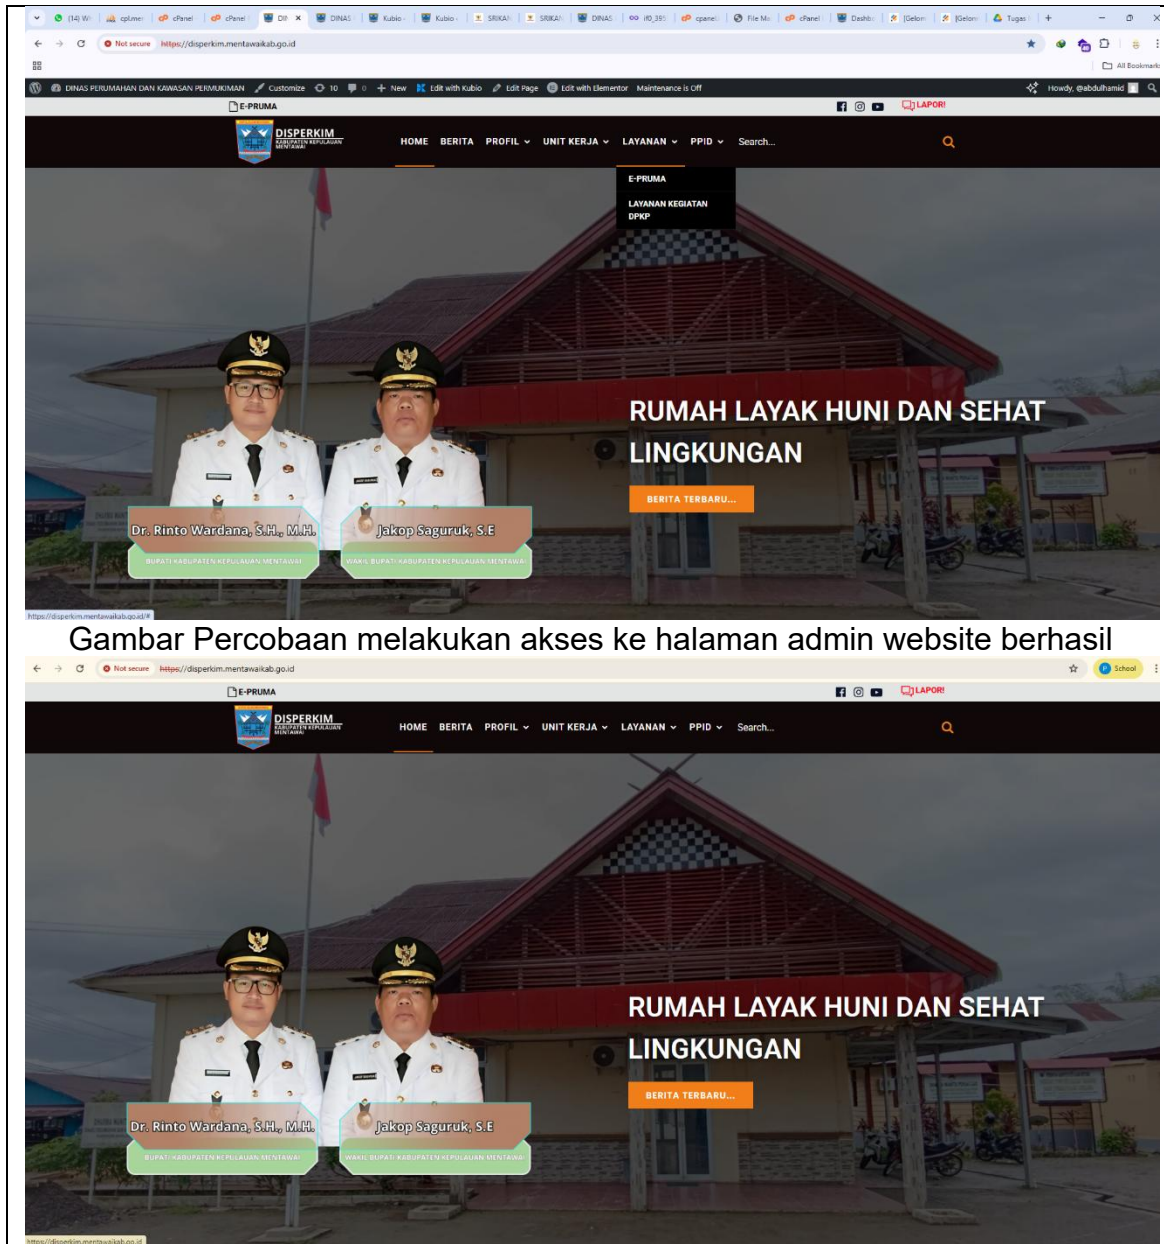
(14) W | cpl.me | cPanel | cPanel | DP | DINAS | Kubio | Kubio | SRIKAN | SRIKAN | DINAS | (0_39) | cpanel | File Ma | cPanel | Dashbo | [Gelom | [Gelom | Tugas

Not secure https://disperkim.mentawaikab.go.id

All Bookmarks

DINAS PERUMAHAN DAN KAWASAN PERMUKIMAN Customize 10 0 + New Edit with Kubio Edit Page Edit with Elementor Maintenance is Off Howdy, @abdulhamid

E-PRUMA

LAPOR!

DISPERKIM KABUPATEN KEPULAUAN MENTAWAI

HOME BERITA PROFIL UNIT KERJA LAYANAN PPID Search...

E-PRUMA
LAYANAN KEGIATAN DPKP

RUMAH LAYAK HUNI DAN SEHAT LINGKUNGAN

BERITA TERBARU...

Dr. Rinto Wardana, S.H., M.H.
BUPATI KABUPATEN KEPULAUAN MENTAWAI

Jakop Saguruk, S.E
WAKIL BUPATI KABUPATEN KEPULAUAN MENTAWAI

https://disperkim.mentawaikab.go.id/#

Gambar Percobaan melakukan akses ke halaman admin website berhasil

Not secure https://disperkim.mentawaikab.go.id

School

E-PRUMA

LAPOR!

DISPERKIM KABUPATEN KEPULAUAN MENTAWAI

HOME BERITA PROFIL UNIT KERJA LAYANAN PPID Search...

RUMAH LAYAK HUNI DAN SEHAT LINGKUNGAN

BERITA TERBARU...

Dr. Rinto Wardana, S.H., M.H.
BUPATI KABUPATEN KEPULAUAN MENTAWAI

Jakop Saguruk, S.E
WAKIL BUPATI KABUPATEN KEPULAUAN MENTAWAI

https://disperkim.mentawaikab.go.id